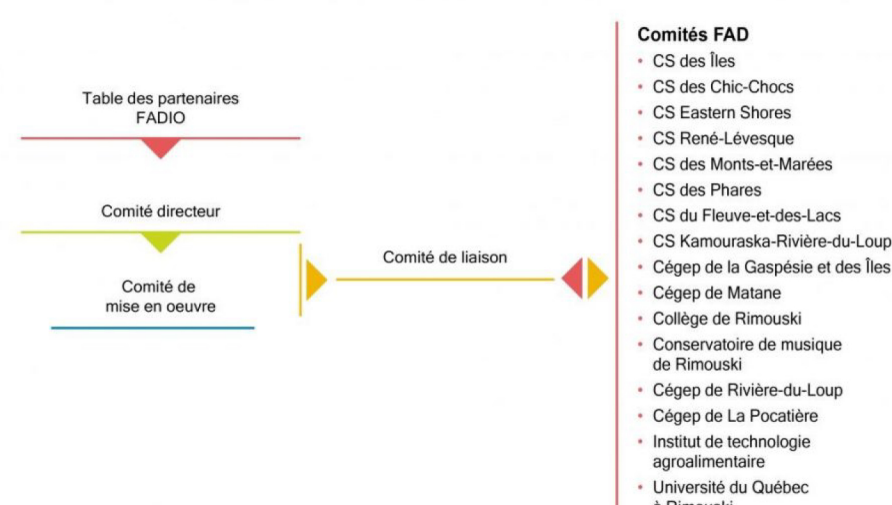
Table des partenaires FADIO

Comité directeur

Comité de mise en oeuvre

Comité de liaison

**Comités FAD**

- CS des Îles
- CS des Chic-Chocs
- CS Eastern Shores
- CS René-Lévesque
- CS des Monts-et-Marées
- CS des Phares
- CS du Fleuve-et-des-Lacs
- CS Kamouraska-Rivière-du-Loup
- Cégep de la Gaspésie et des Îles
- Cégep de Matane
- Collège de Rimouski
- Conservatoire de musique de Rimouski
- Cégep de Rivière-du-Loup
- Cégep de La Pocatière
- Institut de technologie agroalimentaire
- Université du Québec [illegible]